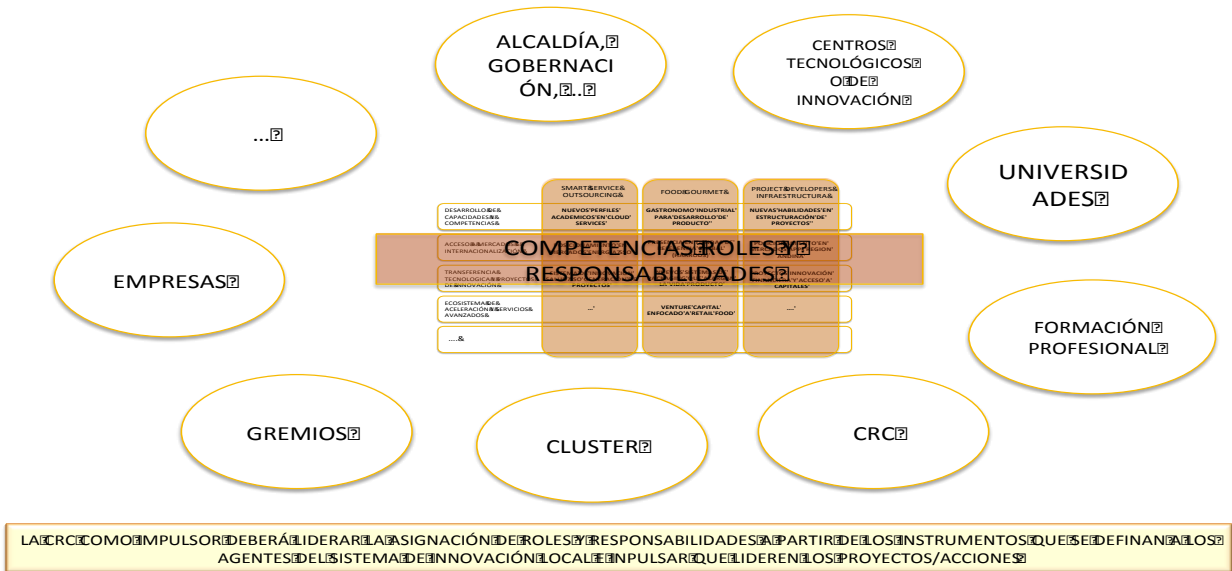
ALCALDÍA,
GOBERNACIÓN, ..

CENTROS TECNOLÓGICOS O DE INNOVACIÓN

...

UNIVERSIDADES

SMART SERVICE & OUTSOURCING

FOOD GOURMET

PROJECTS DEVELOPERS & INFRAESTRUCTURA

DESARROLLO DE CAPACIDADES & COMPETENCIAS

NUEVOS PERFILES ACADEMICOS EN CLOUD SERVICES

GASTRONOMO INDUSTRIAL PARA DESARROLLO DE PRODUCTO

NUEVAS HABILIDADES EN ESTRUCTURACIÓN DE PROYECTOS

ACCESO A MERCADOS INTERNACIONALIZACIÓN

TRANSFERENCIA TECNOLOGICA & PROYECTOS DE INNOVACIÓN

PROYECTOS

LA VIDA PRODUCTO

CAPITALES

ECOSISTEMA DE ACELERACIÓN & SERVICIOS AVANZADOS

...

VENTURE CAPITAL ENFOCADO A RETAIL FOOD

...

...

COMPETENCIAS, ROLES Y RESPONSABILIDADES

EMPRESAS

FORMACIÓN PROFESIONAL

GREMIOS

CLUSTER

CRC

LA CRC COMO IMPULSOR DEBERÁ LIDERAR LA ASIGNACIÓN DE ROLES Y RESPONSABILIDADES A PARTIR DE LOS INSTRUMENTOS QUE SE DEFINAN A LOS AGENTES DEL SISTEMA DE INNOVACIÓN LOCAL E INPULSAR QUE LIDEREN LOS PROYECTOS/ACCIONES